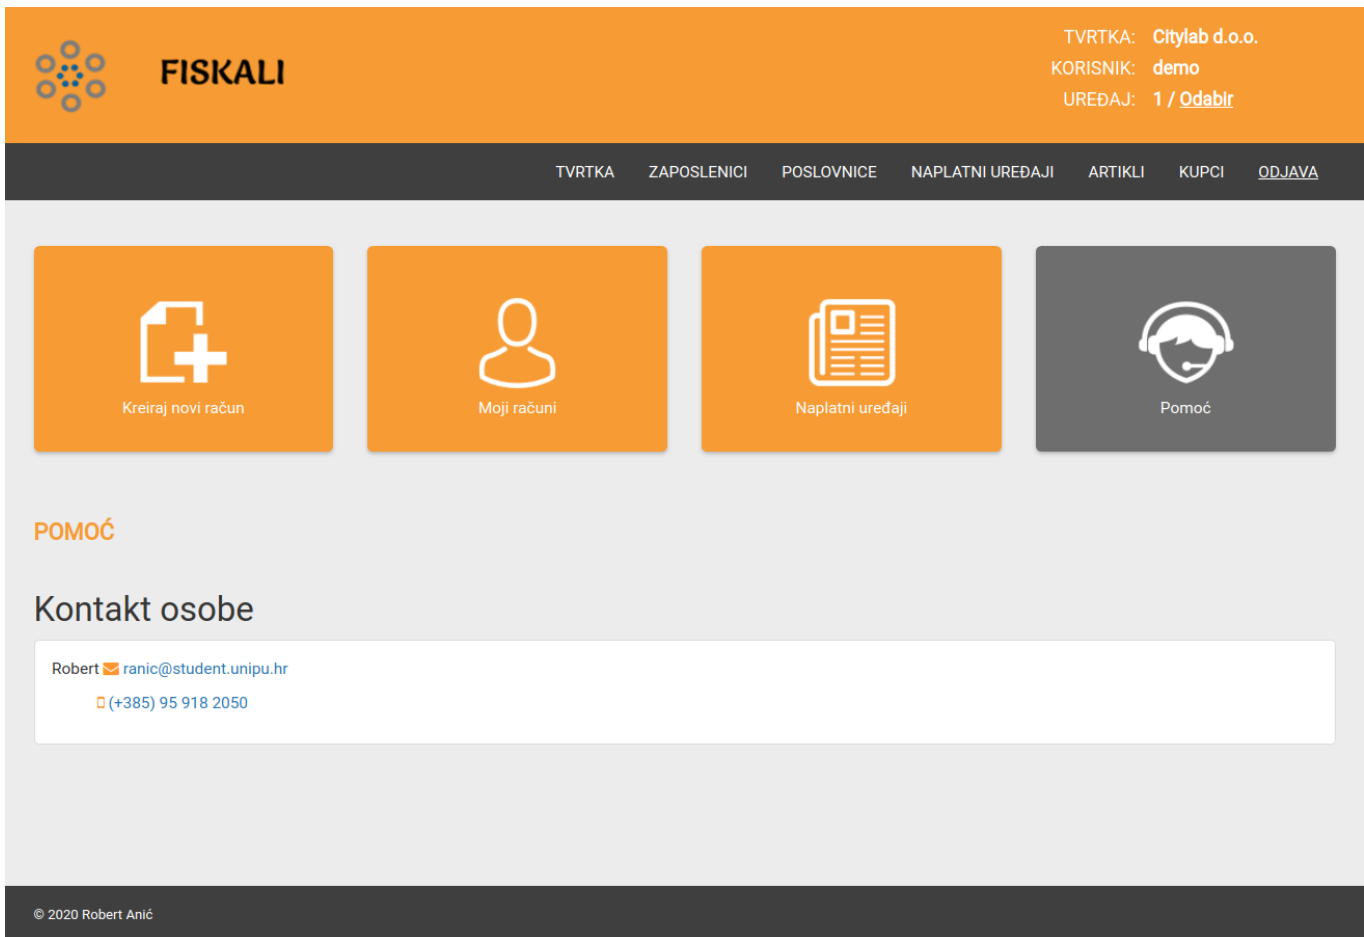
FISKALI

TVRTKA: Citylab d.o.o.
KORISNIK: demo
UREĐAJ: 1 / Odabir

TVRTKA ZAPOSLENICI POSLOVNICE NAPLATNI UREĐAJI ARTIKLI KUPCI ODJAVA

Kreiraj novi račun

Moji računi

Naplatni uređaji

Pomoć

POMOĆ

Kontakt osobe

Robert ranic@student.unipu.hr
(+385) 95 918 2050

© 2020 Robert Anić